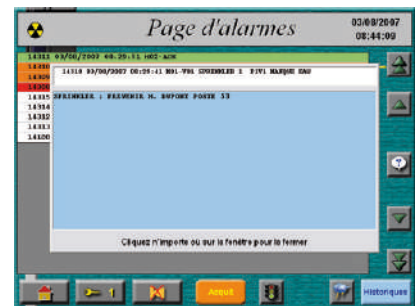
Page d'alarmes

03/08/2007
08:44:09

14318 03/08/2007 08:25:11 M01- ACK

14318 03/08/2007 08:25:41 M01-V91 SPRINKLER 1 PIV1 MANQUE EAU

14318
14316
14315
14314
14313
14312
14311
14100

SPRINKLER : PREVENIR M. DUPONT POSTE 33

Cliquez n'importe où sur la fenêtre pour la fermer

1

Accueil

Historiques